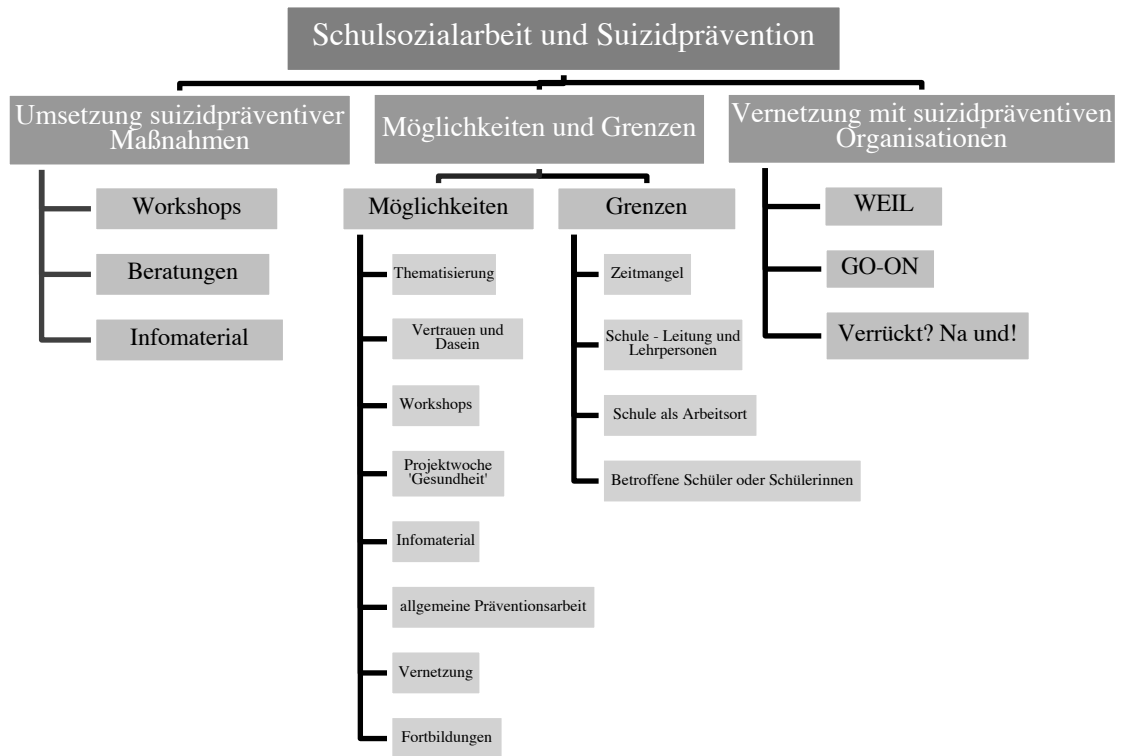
Schulsozialarbeit und Suizidprävention

Umsetzung suizidpräventiver Maßnahmen

Workshops

Beratungen

Infomaterial

Möglichkeiten und Grenzen

Möglichkeiten

Thematisierung

Vertrauen und Dasein

Workshops

Projektwoche 'Gesundheit'

Infomaterial

allgemeine Präventionsarbeit

Vernetzung

Fortbildungen

Grenzen

Zeitmangel

Schule - Leitung und Lehrpersonen

Schule als Arbeitsort

Betroffene Schüler oder Schülerinnen

Vernetzung mit suizidpräventiven Organisationen

WEIL

GO-ON

Verrückt? Na und!